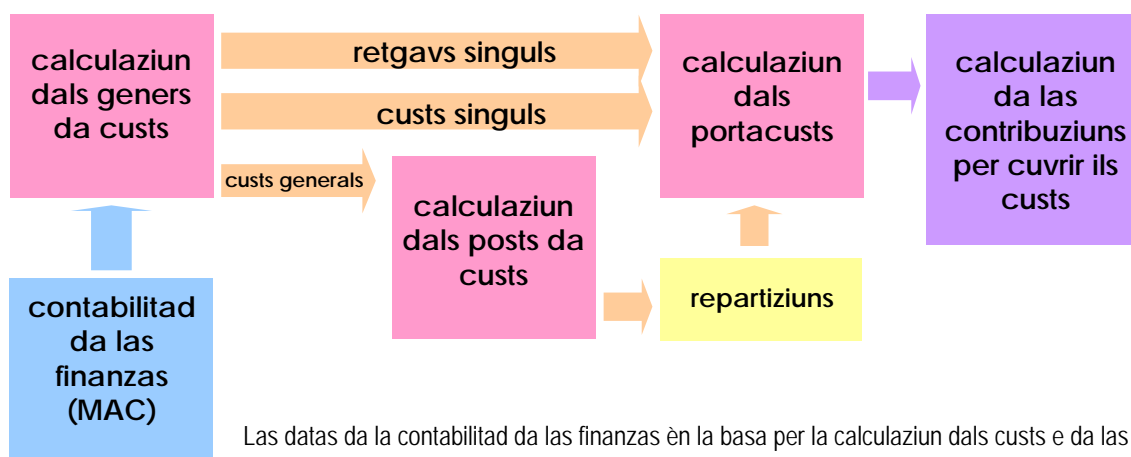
calculaziun dals geners da custs

retgavs singuls

custs singuls

custs generals

calculaziun dals portacusts

calculaziun da las contribuziuns per cuvrir ils custs

calculaziun dals posts da custs

repartiziuns

contabilitad da las finanzas (MAC)

Las datas da la contabilitad da las finanzas èn la basa per la calculaziun dals custs e da las